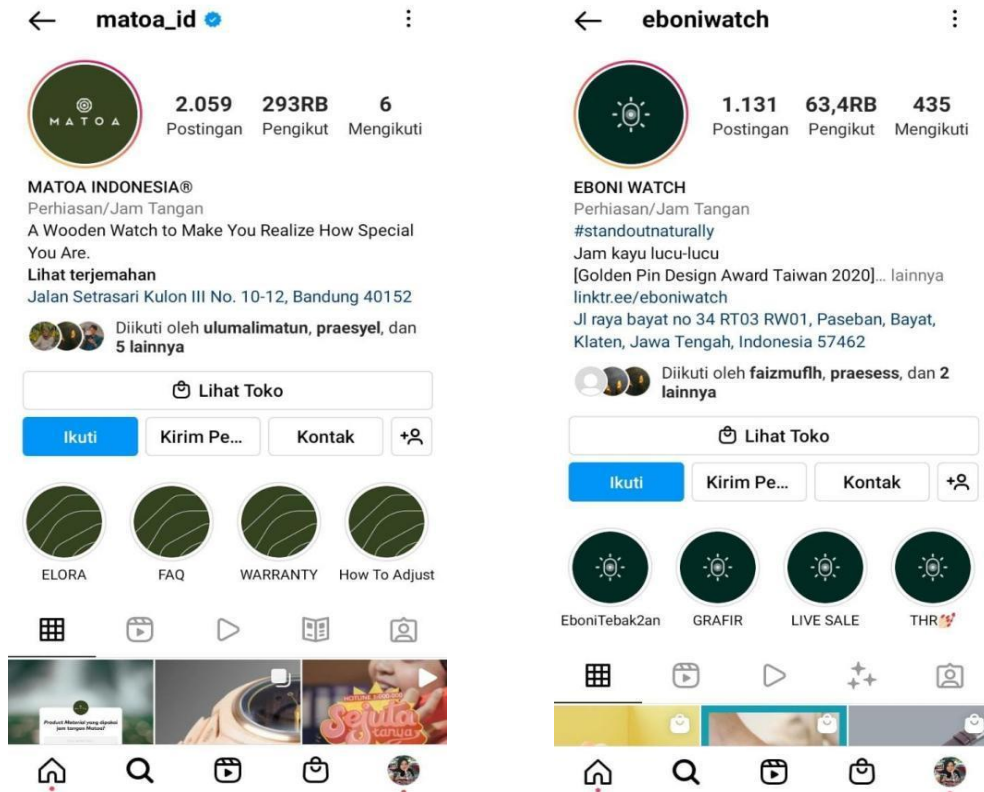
matoa_id

MATOA

2.059 Postingan
293RB Pengikut
6 Mengikuti

MATOA INDONESIA®
Perhiasan/Jam Tangan
A Wooden Watch to Make You Realize How Special You Are.
Lihat terjemahan
Jalan Setrasari Kulon III No. 10-12, Bandung 40152

Diikuti oleh ulumalimatun, praesyel, dan 5 lainnya

Lihat Toko

Ikuti
Kirim Pe...
Kontak

ELORA
FAQ
WARRANTY
How To Adjust

Product Material yang dipakai jam tangan Matoa?

Sejuta tanya

eboniwatch

1.131 Postingan
63,4RB Pengikut
435 Mengikuti

EBONI WATCH
Perhiasan/Jam Tangan
#standoutnaturally
Jam kayu lucu-lucu
[Golden Pin Design Award Taiwan 2020]... lainnya
linktr.ee/eboniwatch
Jl raya bayat no 34 RT03 RW01, Paseban, Bayat, Klaten, Jawa Tengah, Indonesia 57462

Diikuti oleh faizmuflh, praesess, dan 2 lainnya

Lihat Toko

Ikuti
Kirim Pe...
Kontak

EboniTebak2an
GRAFIR
LIVE SALE
THR